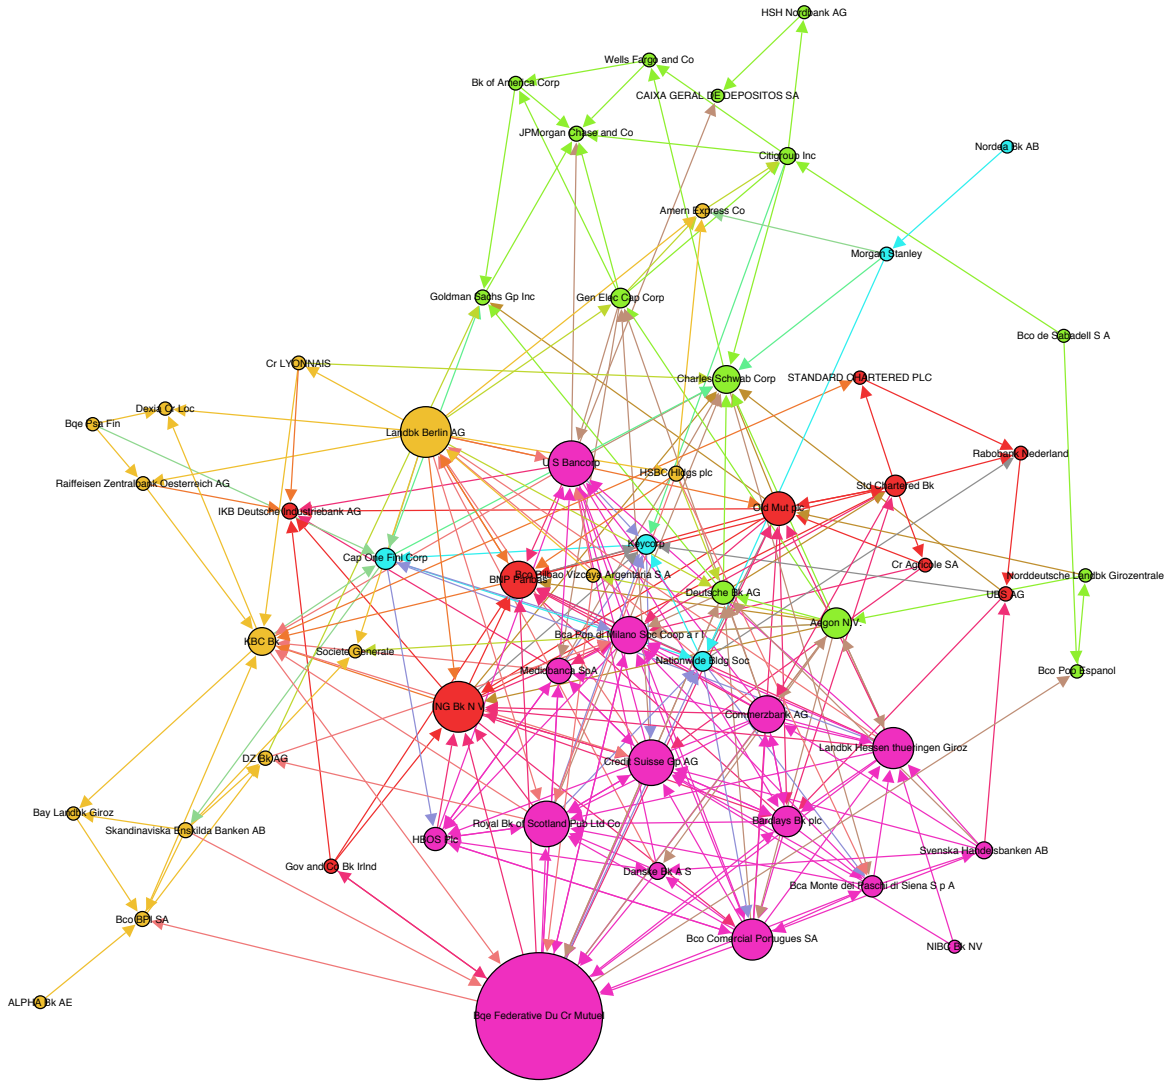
HSH Nordbank AG
Wells Fargo and Co
Bk of America Corp
CAIXA GERAL DE DEPOSITOS SA
JPMorgan Chase and Co
Citigroup Inc
Nordea Bk AB
Amern Express Co
Morgan Stanley
Goldman Sachs Gp Inc
Gen Elec Cap Corp
Bco de Sabadell S A
Cr LYONNAIS
Charles Schwab Corp
STANDARD CHARTERED PLC
Dexia Cr Loc
Bqe Psa Fin
Landbk Berlin AG
U S Bancorp
Rabobank Nederland
HSBC Hldgs plc
Raiffeisen Zentralbank Oesterreich AG
Std Chartered Bk
Old Mut plc
IKB Deutsche Industriebank AG
Keycorp
Cap One Finl Corp
Cr Agricole SA
Bco Bilbao Vizcaya Argentaria S A
BNP Paribas
Norddeutsche Landbk Girozentrale
Deutsche Bk AG
UBS AG
Aegon N.V.
KBC Bk
Bca Pop di Milano Soc Coop a r l
Societe Generale
Nationwide Bldg Soc
Bco Pop Espanol
Mediobanca SpA
ING Bk N V
Commerzbank AG
Landbk Hessen thueringen Giroz
DZ Bk AG
Credit Suisse Gp AG
Bay Landbk Giroz
Skandinaviska Enskilda Banken AB
Royal Bk of Scotland Pub Ltd Co
Barclays Bk plc
HBOS Plc
Svenska Handelsbanken AB
Gov and Co Bk Irlnd
Danske Bk A S
Bca Monte dei Paschi di Siena S p A
Bco BPI SA
Bco Comercial Portugues SA
NIBC Bk NV
ALPHA Bk AE
Bqe Federative Du Cr Mutuel